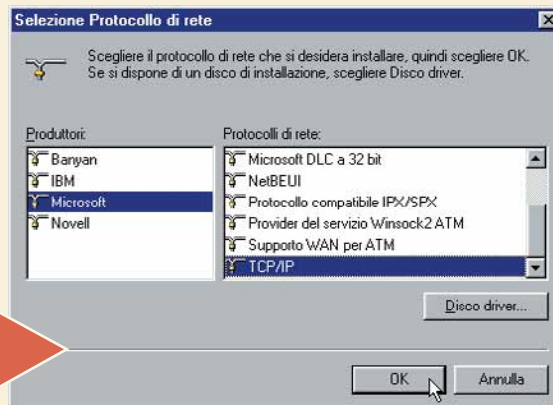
Selezione Protocollo di rete

Scegliere il protocollo di rete che si desidera installare, quindi scegliere OK. Se si dispone di un disco di installazione, scegliere Disco driver.

Produttori:

Banyan
IBM
Microsoft
Novell

Protocolli di rete:

Microsoft DLC a 32 bit
NetBEUI
Protocollo compatibile IPX/SPX
Provider del servizio Winsock2 ATM
Supporto WAN per ATM
TCP/IP

Disco driver...

OK

Annulla